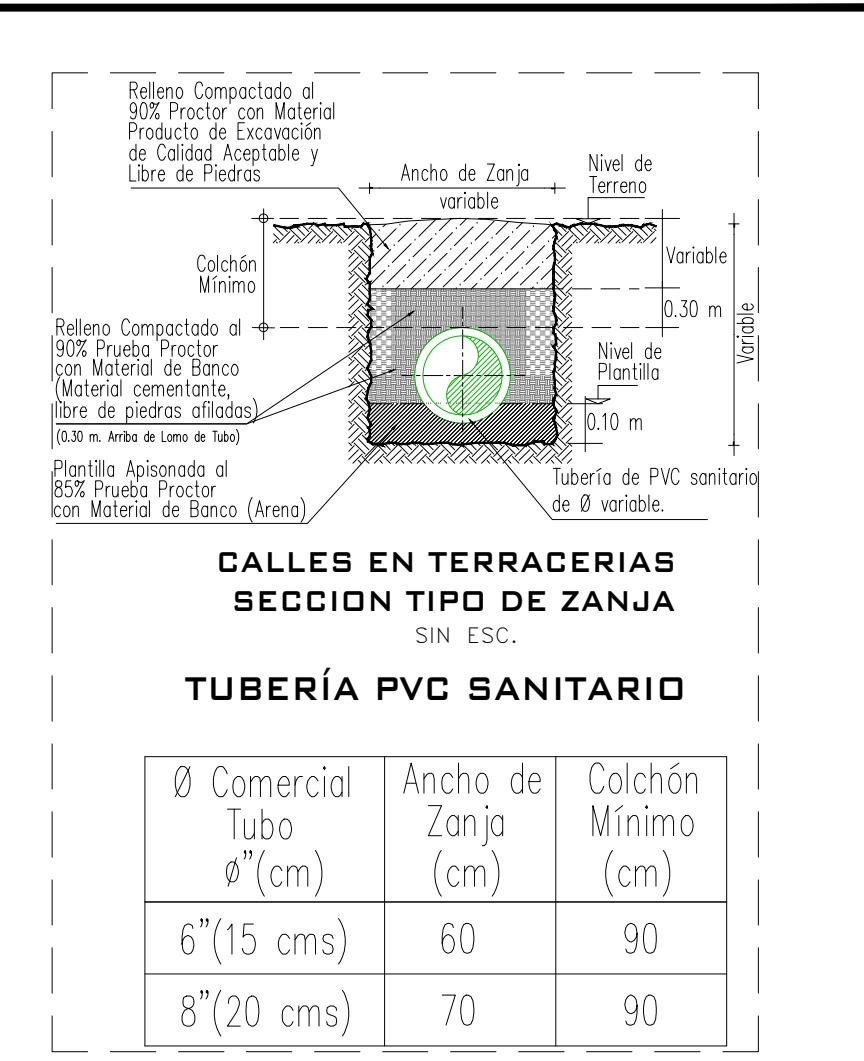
Relleno Compactado al 90% Proctor con Material Producto de Excavación de Calidad Aceptable y Libre de Piedras

Ancho de Zanja
variable

Nivel de Terreno

Colchón Mínimo

Variable

0.30 m

Variable

Relleno Compactado al 90% Prueba Proctor con Material de Banco (Material cementante, libre de piedras afiladas)
(0.30 m. Arriba de Lomo de Tubo)

Nivel de Plantilla

0.10 m

Plantilla Apisonada al 85% Prueba Proctor con Material de Banco (Arena)

Tubería de PVC sanitario de Ø variable.

CALLES EN TERRACERIAS
SECCION TIPO DE ZANJA
SIN ESC.

TUBERÍA PVC SANITARIO

| Ø Comercial Tubo ø"(cm) | Ancho de Zanja (cm) | Colchón Mínimo (cm) |
|---|---|---|
| 6"(15 cms) | 60 | 90 |
| 8"(20 cms) | 70 | 90 |